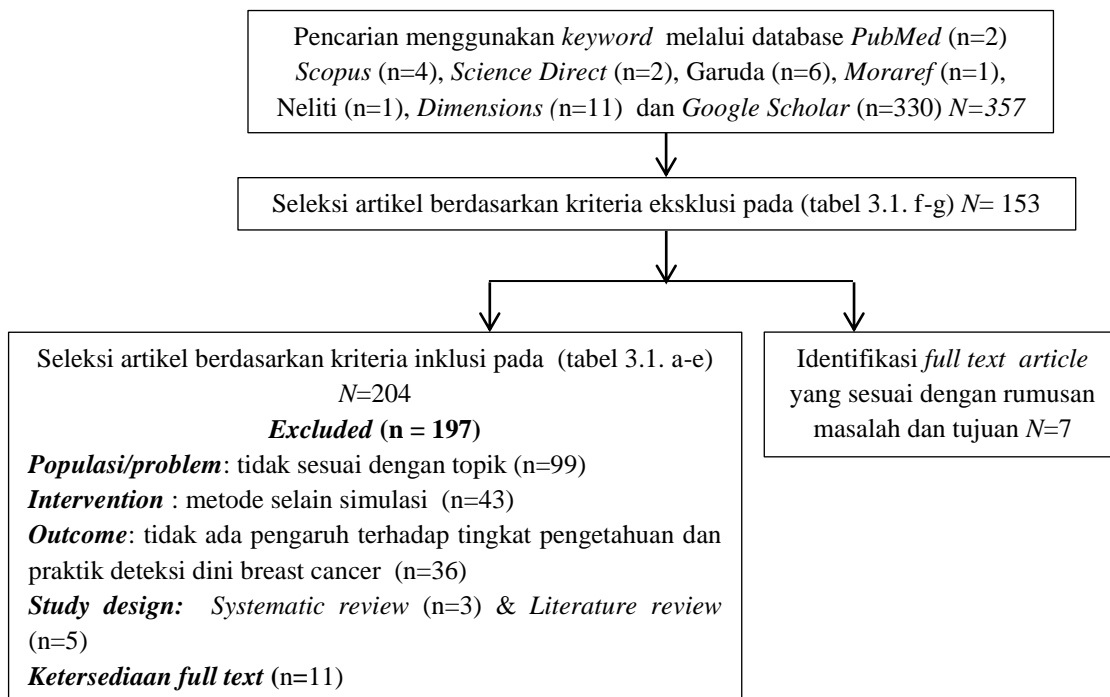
Pencarian menggunakan keyword melalui database PubMed (n=2) Scopus (n=4), Science Direct (n=2), Garuda (n=6), Moraref (n=1), Neliti (n=1), Dimensions (n=11) dan Google Scholar (n=330) N=357

Seleksi artikel berdasarkan kriteria eksklusi pada (tabel 3.1. f-g) N= 153

Seleksi artikel berdasarkan kriteria inklusi pada (tabel 3.1. a-e) N=204

Excluded (n = 197)

Populasi/problem: tidak sesuai dengan topik (n=99)
Intervention : metode selain simulasi (n=43)
Outcome: tidak ada pengaruh terhadap tingkat pengetahuan dan praktik deteksi dini breast cancer (n=36)
Study design: Systematic review (n=3) & Literature review (n=5)
Ketersediaan full text (n=11)

Identifikasi full text article yang sesuai dengan rumusan masalah dan tujuan N=7